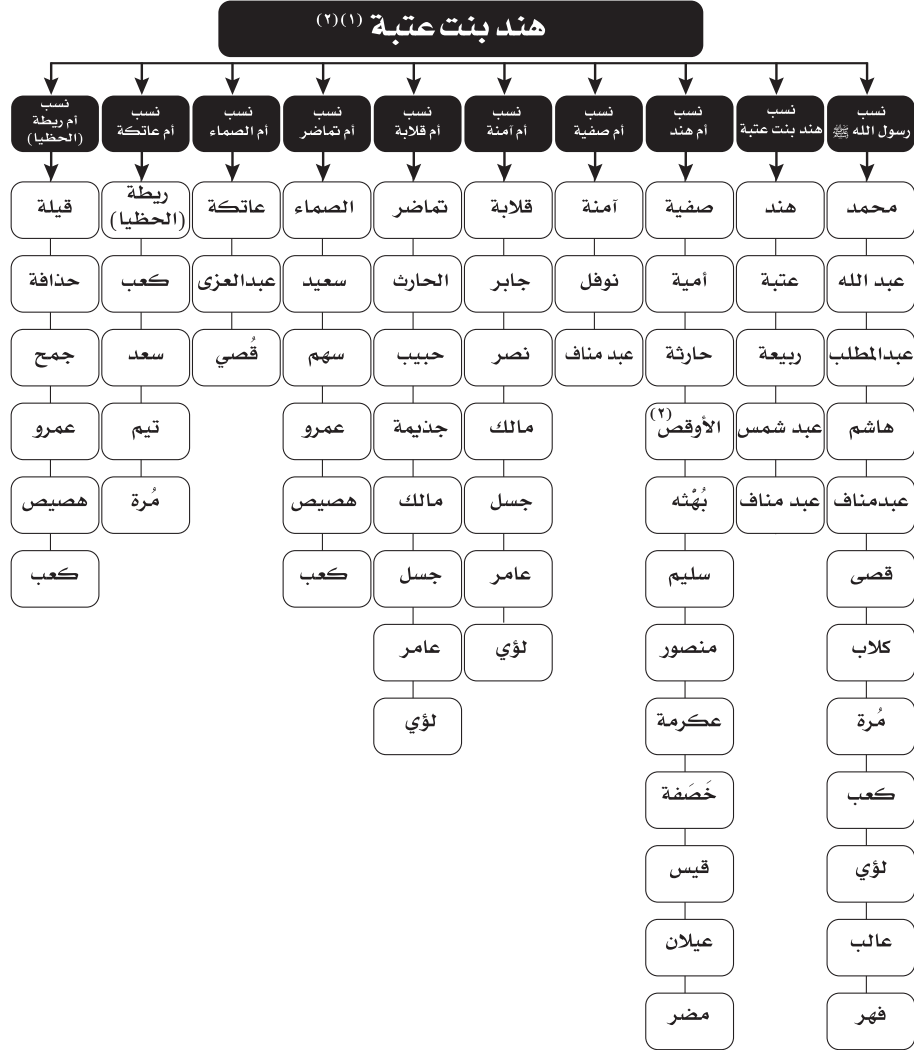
هند بنت عتبة (١)(٢)

نسب رسول الله ﷺ
محمد
عبد الله
عبدالمطلب
هاشم
عبدمناف
قصى
كلاب
مُرة
كعب
لؤي
عالب
فهر

نسب هند بنت عتبة
هند
عتبة
ربيعة
عبد شمس
عبد مناف

نسب أم هند
صفية
أمية
حارثة
الأوقص(٢)
بُهْثه
سليم
منصور
عكرمة
خَصَفة
قيس
عيلان
مضر

نسب أم صفية
آمنة
نوفل
عبد مناف

نسب أم آمنة
قلابة
جابر
نصر
مالك
جسل
عامر
لؤي

نسب أم قلابة
تماضر
الحارث
حبيب
جذيمة
مالك
جسل
عامر
لؤي

نسب أم تماضر
الصماء
سعيد
سهم
عمرو
هصيص
كعب

نسب أم الصماء
عاتكة
عبدالعزى
قُصي

نسب أم عاتكة
ريطة (الحظيا)
كعب
سعد
تيم
مُرة

نسب أم ريطة (الحظيا)
قيلة
حذافة
جمح
عمرو
هصيص
كعب